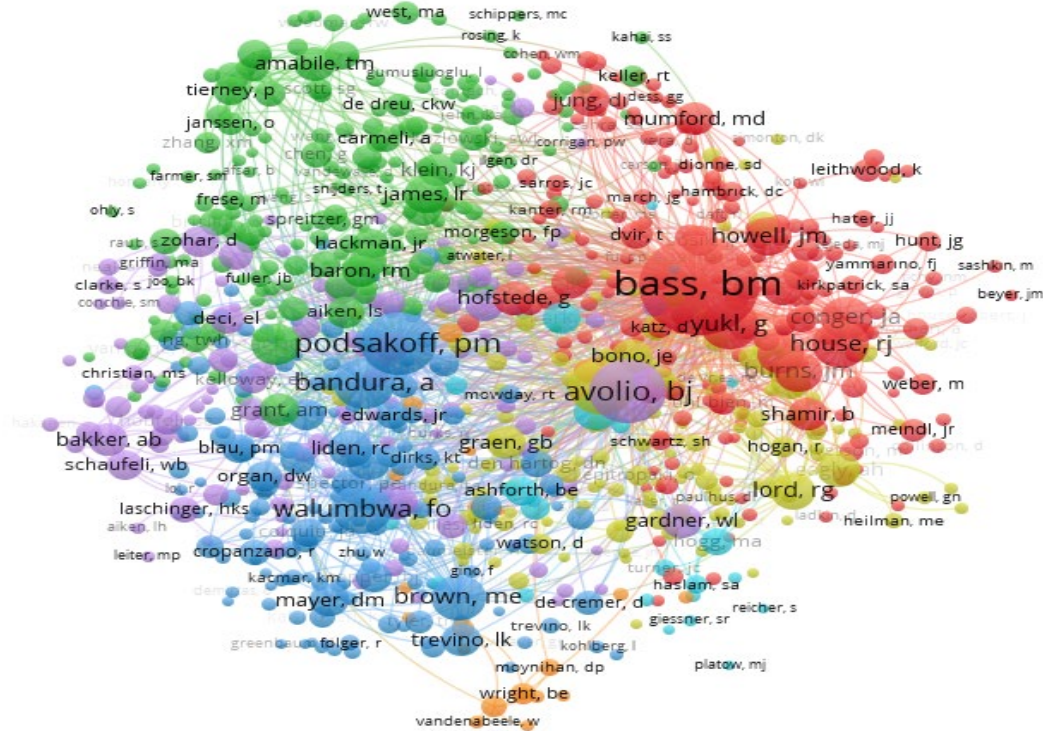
west, ma
schippers, mc
rosing, k
kahai, ss
cohen, wm
amabile, tm
gumusluoglu, l
keller, rt
tierney, p
scott, sg
de dreu, ckw
jung, di
dess, gg
mumford, md
janssen, o
zhang, xm
carmeli, a
simonton, dk
chen, g
corrigan, pw
ilgen, dr
dionne, sd
leithwood, k
farmer, sm
klein, kj
sarros, jc
sniiders, t
hambrick, dc
ohly, s
frese, m
james, lr
march, jg
kanter, rm
hater, jj
spreitzer, gm
zohar, d
hackman, jr
morgeson, fp
dvir, t
howell, jm
hunt, jg
raut, s
griffin, ma
yammarino, fj
sashkin, m
joo, bk
fuller, jb
baron, rm
atwater, l
bass, bm
clarke, s
kirkpatrick, sa
beyer, jm
conchie, sm
aiken, ls
hofstede, g
deci, el
katz, d
yukl, g
conger, ja
podsakoff, pm
ng, twh
bono, je
house, rj
christian, ms
bandura, a
burns, jm
kelloway, ek
mowday, rt
avolio, bj
weber, m
grant, am
edwards, jr
shamir, b
bakker, ab
blau, pm
liden, rc
meindl, jr
graen, gb
schwartz, sh
dirks, kt
hogan, r
schaufeli, wb
den hartog, dn
organ, dw
ashforth, be
lord, rg
podsakoff, pm
laschinger, hks
walumbwa, fo
pauhus, d
powell, gn
aiken, lh
liden, rc
gardner, wl
watson, d
heilman, me
leiter, mp
cropanzano, r
zhu, w
hogg, ma
gino, f
turner, jc
kacmar, km
haslam, sa
mayer, dm
brown, me
de cremer, d
reicher, s
giessner, sr
trevino, lk
folger, r
trevino, lk
kohlberg, l
platow, mj
moynihan, dp
wright, be
vandenabeele, w